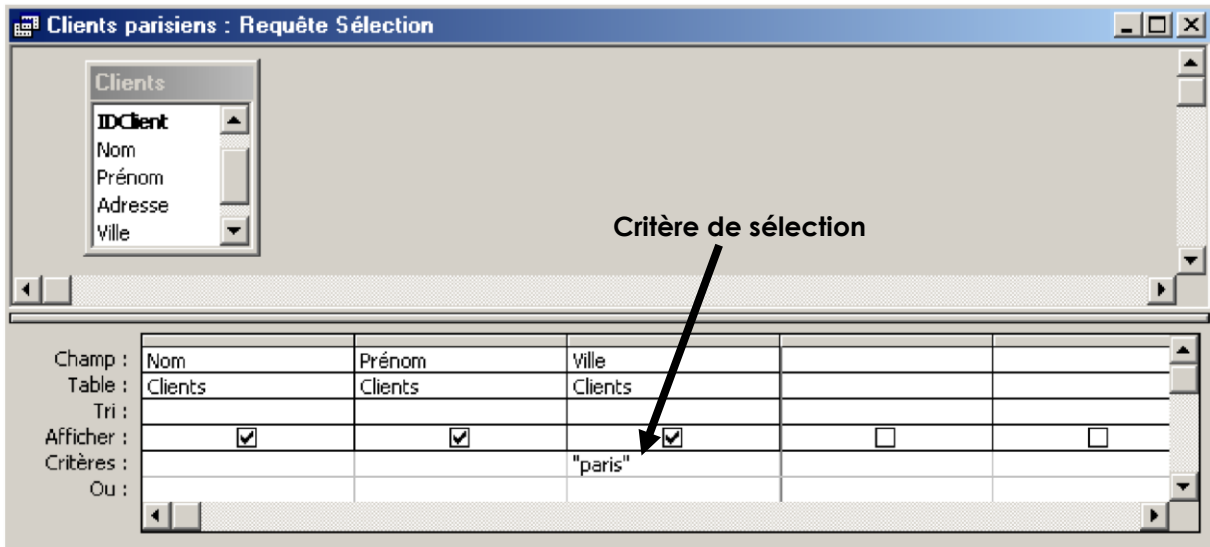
Clients parisiens : Requête Sélection

Clients
IDClient
Nom
Prénom
Adresse
Ville

Critère de sélection

| | | | | | |
|---|---|---|---|---|---|
| Champ : | Nom | Prénom | Ville | | |
| Table : | Clients | Clients | Clients | | |
| Tri : | | | | | |
| Afficher : | ☑ | ☑ | ☑ | ☐ | ☐ |
| Critères : | | | "paris" | | |
| Ou : | | | | | |